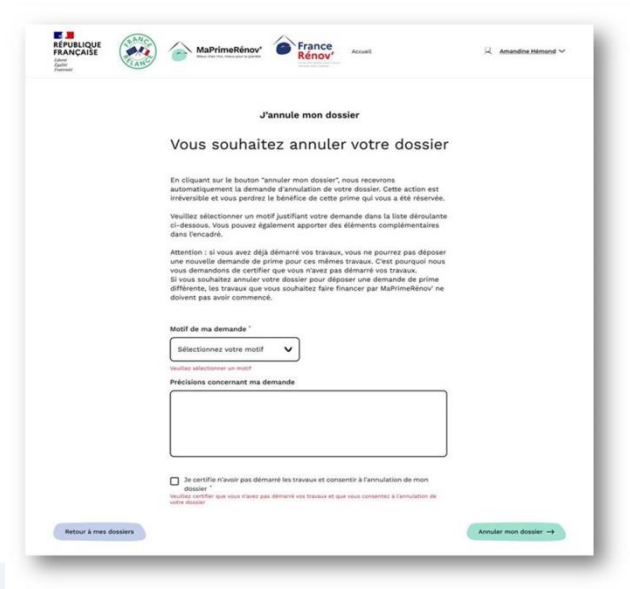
RÉPUBLIQUE FRANÇAISE
Liberté
Égalité
Fraternité

FRANCE RELANCE

MaPrimeRénov'

France Rénov'

Accueil

Amandine Hémond

J'annule mon dossier

Vous souhaitez annuler votre dossier

En cliquant sur le bouton "annuler mon dossier", nous recevrons automatiquement la demande d'annulation de votre dossier. Cette action est irréversible et vous perdrez le bénéfice de cette prime qui vous a été réservée.

Veuillez sélectionner un motif justifiant votre demande dans la liste déroulante ci-dessous. Vous pouvez également apporter des éléments complémentaires dans l'encadré.

Attention : si vous avez déjà démarré vos travaux, vous ne pourrez pas déposer une nouvelle demande de prime pour ces mêmes travaux. C'est pourquoi nous vous demandons de certifier que vous n'avez pas démarré vos travaux. Si vous souhaitez annuler votre dossier pour déposer une demande de prime différente, les travaux que vous souhaitez faire financer par MaPrimeRénov' ne doivent pas avoir commencé.

Motif de ma demande *

Sélectionnez votre motif

Veuillez sélectionner un motif

Précisions concernant ma demande

Je certifie n'avoir pas démarré les travaux et consentir à l'annulation de mon dossier *

Veuillez certifier que vous n'avez pas démarré vos travaux et que vous consentez à l'annulation de votre dossier

Retour à mes dossiers

Annuler mon dossier →